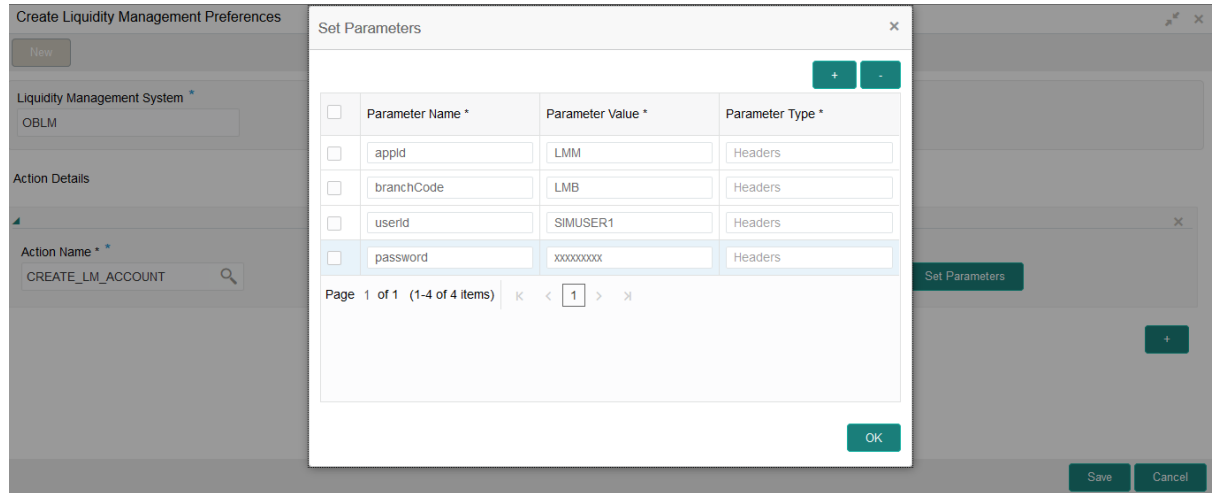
Create Liquidity Management Preferences

New

Liquidity Management System *
OBLM

Action Details

Action Name * *
CREATE_LM_ACCOUNT

Set Parameters

+

Save Cancel

Set Parameters ×

+ -

| | Parameter Name * | Parameter Value * | Parameter Type * |
|---|---|---|---|
| | appId | LMM | Headers |
| | branchCode | LMB | Headers |
| | userId | SIMUSER1 | Headers |
| | password | xxxxxxxxx | Headers |

Page 1 of 1 (1-4 of 4 items) K < 1 > >I

OK